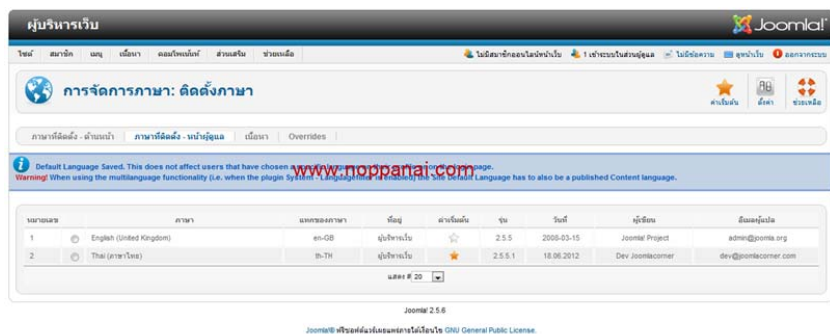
ผู้บริหารเว็บ

Joomla!

ไซต์ สมาชิก เมนู เนื้อหา คอมโพเนนท์ ส่วนเสริม ช่วยเหลือ

ไม่มีสมาชิกออนไลน์หน้าเว็บ 1 เข้าระบบในส่วนผู้ดูแล ไม่มีข้อความ ดูหน้าเว็บ ออกจากระบบ

การจัดการภาษา: ติดตั้งภาษา

ค่าเริ่มต้น ตั้งค่า ช่วยเหลือ

ภาษาที่ติดตั้ง - ด้านหน้า ภาษาที่ติดตั้ง - หน้าผู้ดูแล เนื้อหา Overrides

Default Language Saved. This does not affect users that have chosen a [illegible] language.
Warning! When using the multilanguage functionality (i.e. when the plugin System - Languagefilter is enabled) the Site Default Language has to also be a published Content language.

www.noppanai.com

| หมายเลข | | ภาษา | แท็กของภาษา | ที่อยู่ | ค่าเริ่มต้น | รุ่น | วันที่ | ผู้เขียน | อีเมล์ผู้แปล |
|---|---|---|---|---|---|---|---|---|---|
| 1 | | English (United Kingdom) | en-GB | ผู้บริหารเว็บ | | 2.5.5 | 2008-03-15 | Joomla! Project | admin@joomla.org |
| 2 | | Thai (ภาษาไทย) | th-TH | ผู้บริหารเว็บ | | 2.5.5.1 | 18.06.2012 | Dev Joomlacorner | dev@joomlacorner.com |

แสดง # 20

Joomla! 2.5.6

Joomla!® ฟรีซอฟต์แวร์เผยแพร่ภายใต้เงื่อนไข GNU General Public License.